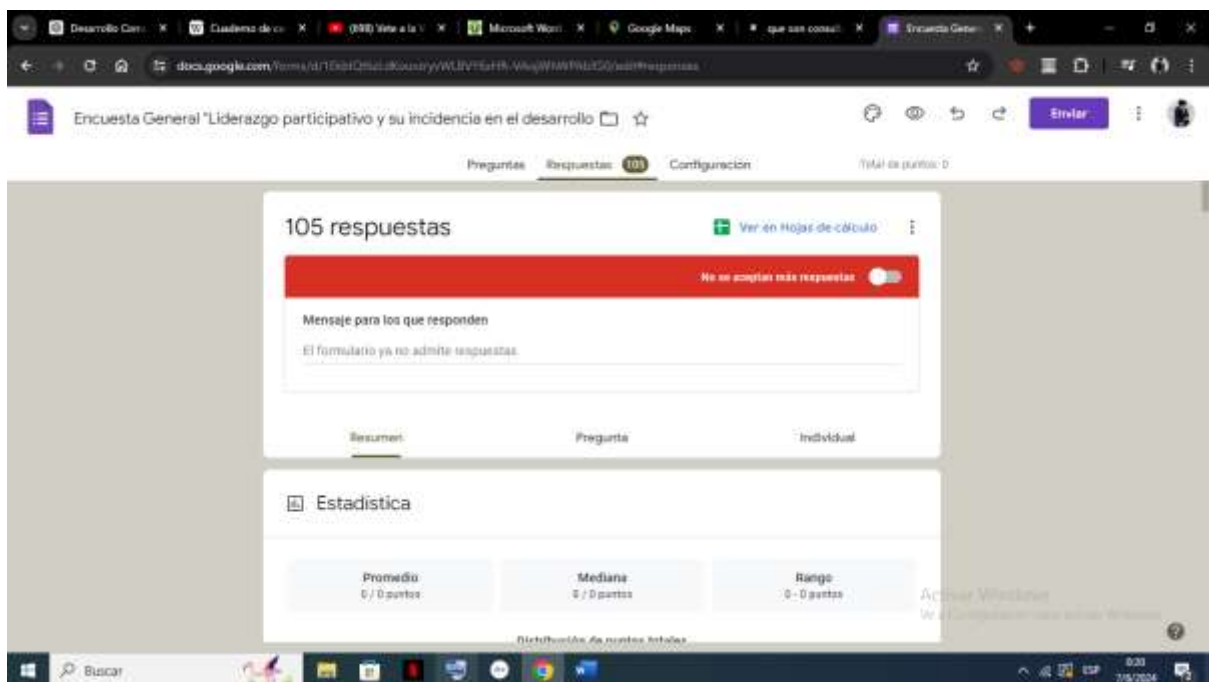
Desarrollo Com | Cuaderno de co | (898) Vete a la | Microsoft Word | Google Maps | que son consult | Encuesta Gener

docs.google.com/forms/d/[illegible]/edit#responses

Encuesta General "Liderazgo participativo y su incidencia en el desarrollo

Enviar

Preguntas Respuestas 105 Configuración Total de puntos: 0

105 respuestas

Ver en Hojas de cálculo

No se aceptan más respuestas

Mensaje para los que responden

El formulario ya no admite respuestas

Resumen Pregunta Individual

Estadística

Promedio
0 / 0 puntos

Mediana
0 / 0 puntos

Rango
0 - 0 puntos

Distribución de puntos totales

Activar Windows
Ve a Configuración para activar Windows.

Buscar

ESP 0:20 7/5/2024